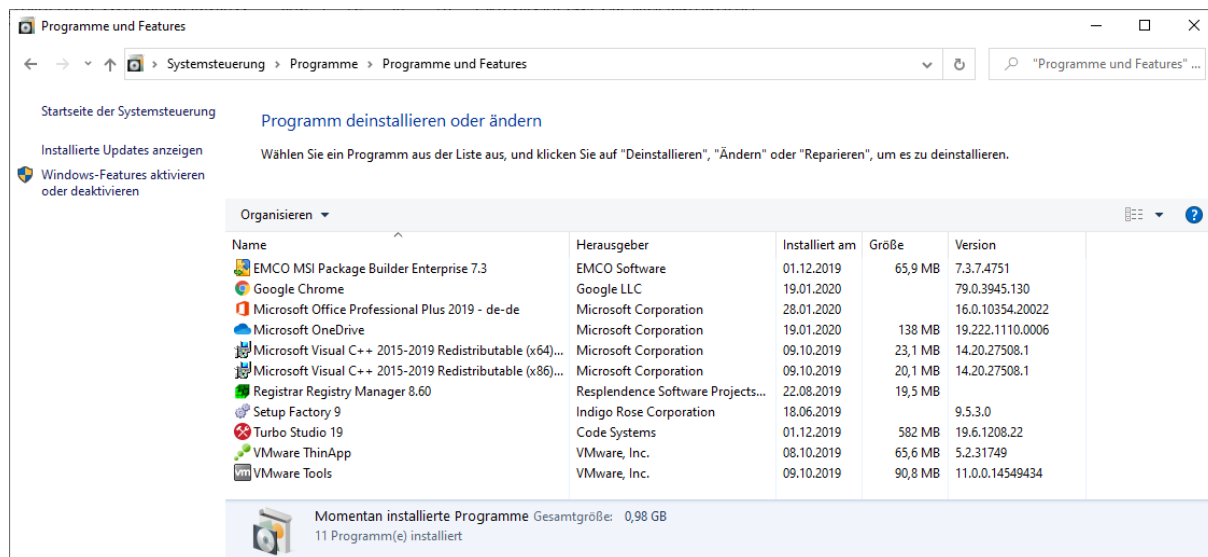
Programme und Features

Systemsteuerung > Programme > Programme und Features

"Programme und Features" ...

Startseite der Systemsteuerung

Installierte Updates anzeigen

Windows-Features aktivieren oder deaktivieren

Programm deinstallieren oder ändern

Wählen Sie ein Programm aus der Liste aus, und klicken Sie auf "Deinstallieren", "Ändern" oder "Reparieren", um es zu deinstallieren.

Organisieren ▾

| Name | Herausgeber | Installiert am | Größe | Version |
|---|---|---|---|---|
| EMCO MSI Package Builder Enterprise 7.3 | EMCO Software | 01.12.2019 | 65,9 MB | 7.3.7.4751 |
| Google Chrome | Google LLC | 19.01.2020 | | 79.0.3945.130 |
| Microsoft Office Professional Plus 2019 - de-de | Microsoft Corporation | 28.01.2020 | | 16.0.10354.20022 |
| Microsoft OneDrive | Microsoft Corporation | 19.01.2020 | 138 MB | 19.222.1110.0006 |
| Microsoft Visual C++ 2015-2019 Redistributable (x64)... | Microsoft Corporation | 09.10.2019 | 23,1 MB | 14.20.27508.1 |
| Microsoft Visual C++ 2015-2019 Redistributable (x86)... | Microsoft Corporation | 09.10.2019 | 20,1 MB | 14.20.27508.1 |
| Registrar Registry Manager 8.60 | Resplendence Software Projects... | 22.08.2019 | 19,5 MB | |
| Setup Factory 9 | Indigo Rose Corporation | 18.06.2019 | | 9.5.3.0 |
| Turbo Studio 19 | Code Systems | 01.12.2019 | 582 MB | 19.6.1208.22 |
| VMware ThinApp | VMware, Inc. | 08.10.2019 | 65,6 MB | 5.2.31749 |
| VMware Tools | VMware, Inc. | 09.10.2019 | 90,8 MB | 11.0.0.14549434 |

Momentan installierte Programme Gesamtgröße: 0,98 GB
11 Programm(e) installiert